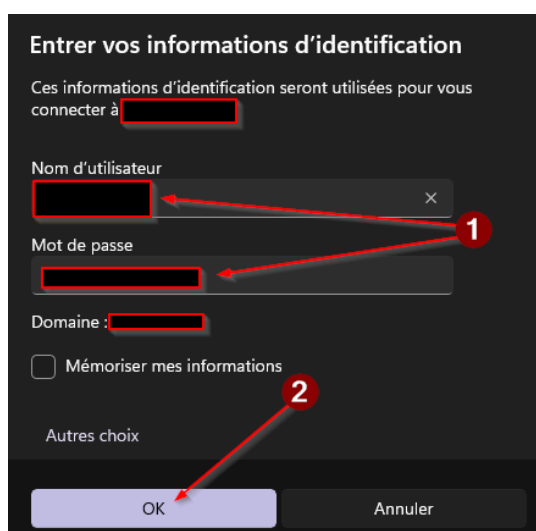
Entrer vos informations d'identification

Ces informations d'identification seront utilisées pour vous connecter à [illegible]

Nom d'utilisateur

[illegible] ×

1

Mot de passe

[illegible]

Domaine : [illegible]

Mémoriser mes informations

2

Autres choix

OK

Annuler